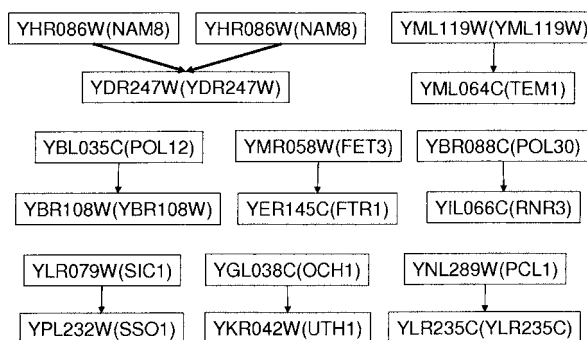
YHR086W(NAM8)
YHR086W(NAM8)
YDR247W(YDR247W)
YML119W(YML119W)
YML064C(TEM1)
YBL035C(POL12)
YBR108W(YBR108W)
YMR058W(FET3)
YER145C(FTR1)
YBR088C(POL30)
YIL066C(RNR3)
YLR079W(SIC1)
YPL232W(SSO1)
YGL038C(OCH1)
YKR042W(UTH1)
YNL289W(PCL1)
YLR235C(YLR235C)